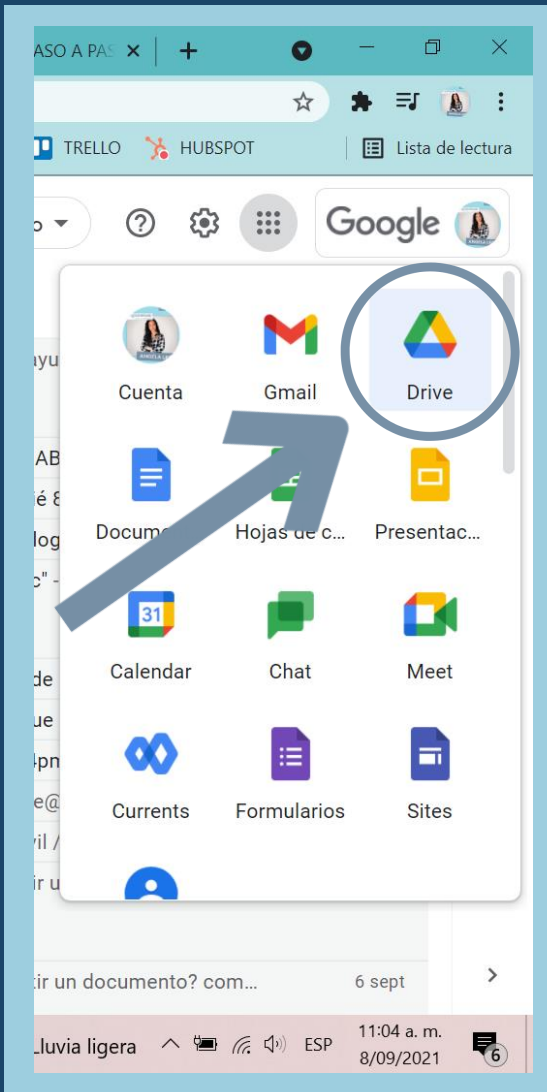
ASO A PAS ×
TRELLO HUBSPOT Lista de lectura
o
Google
Cuenta
Gmail
Drive
ayu
AB
é 8
log
c" -
Docum
Hojas de c...
Presentac...
31
Calendar
Chat
Meet
de
ue
4pm
e@
vil /
ir u
Currents
Formularios
Sites
tir un documento? com...
6 sept
Lluvia ligera
ESP
11:04 a. m.
8/09/2021
6